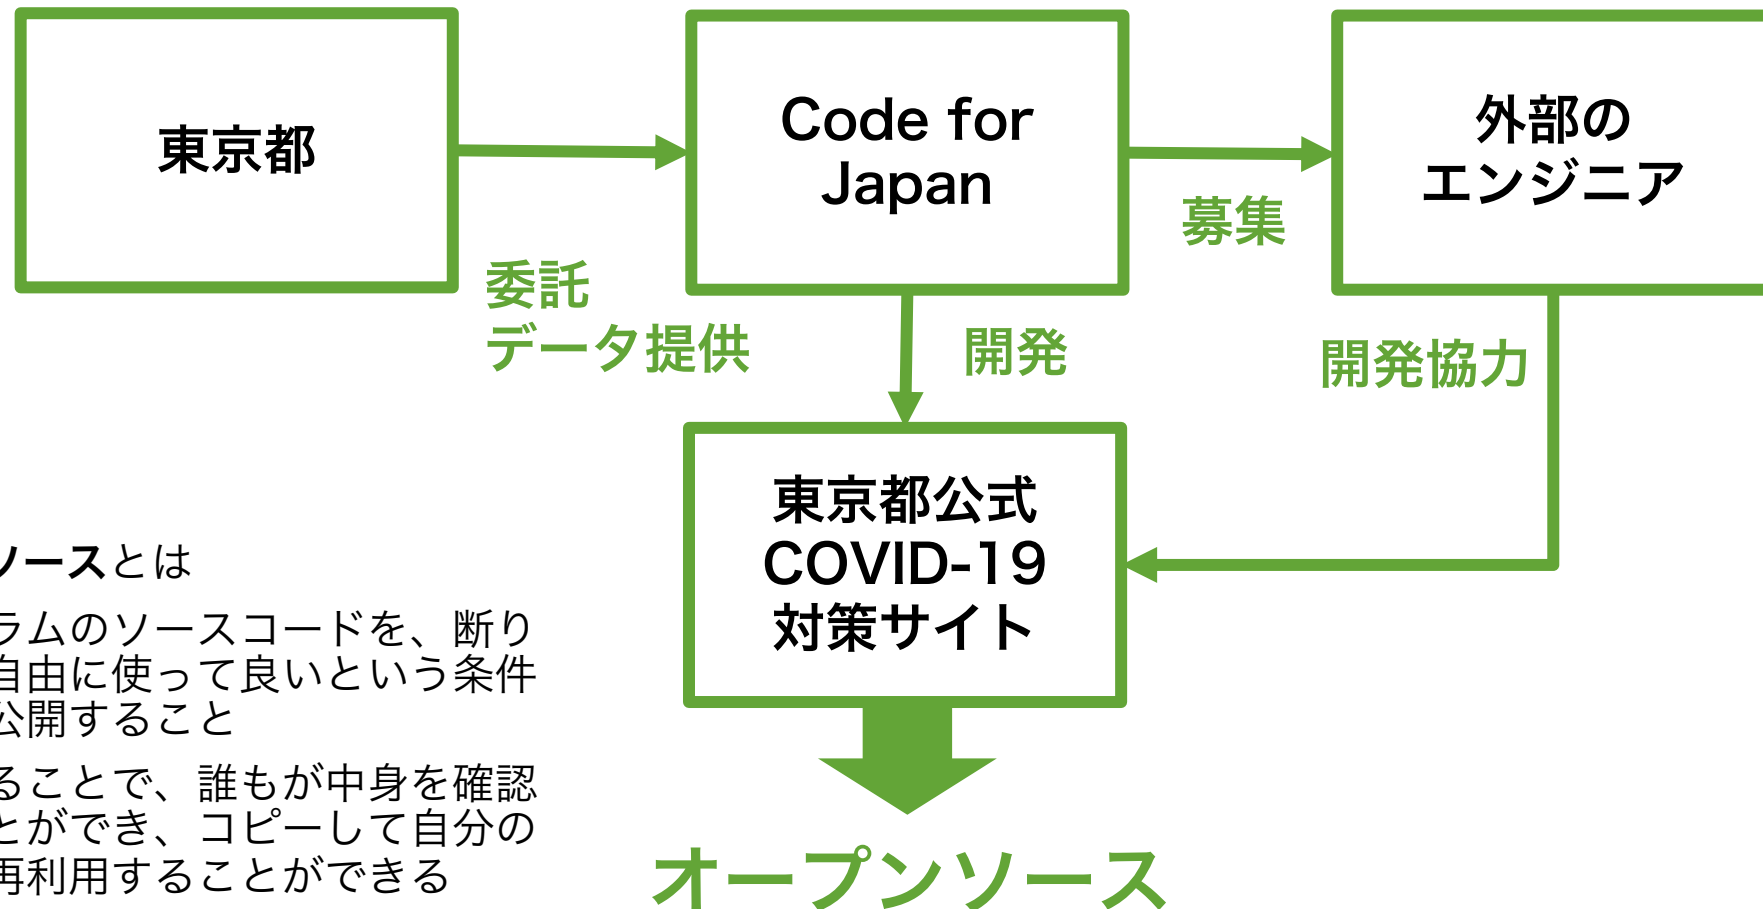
東京都

Code for Japan

外部の エンジニア

委託 データ提供

募集

開発

開発協力

東京都公式 COVID-19 対策サイト

ソースとは

ラムのソースコードを、断り 自由に使って良いという条件 公開すること

ることで、誰もが中身を確認 とができ、コピーして自分の 再利用することができる

オープンソース